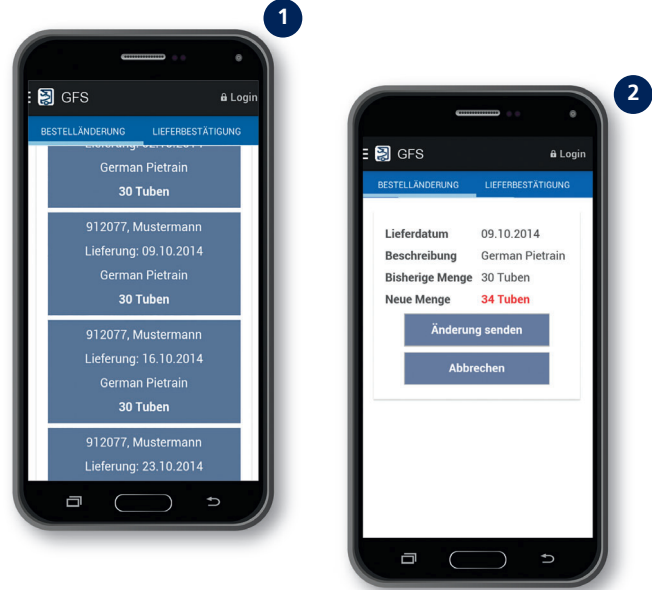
1

GFS
Login

BESTELLÄNDERUNG
LIEFERBESTÄTIGUNG

Lieferung: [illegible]

German Pietrain

30 Tuben

912077, Mustermann

Lieferung: 09.10.2014

German Pietrain

30 Tuben

912077, Mustermann

Lieferung: 16.10.2014

German Pietrain

30 Tuben

912077, Mustermann

Lieferung: 23.10.2014

2

GFS
Login

BESTELLÄNDERUNG
LIEFERBESTÄTIGUNG

| | |
|---|---|
| Lieferdatum | 09.10.2014 |
| Beschreibung | German Pietrain |
| Bisherige Menge | 30 Tuben |
| Neue Menge | 34 Tuben |

Änderung senden

Abbrechen